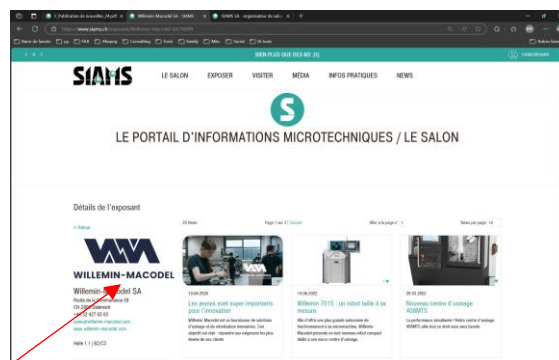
C:\Publication de nouvelles_24.pdf | Willemin-Macodel SA - SIAMS | SIAMS SA - organisateur du salon | +

https://www.siams.ch/exposant/Willemin-Macodel-SA-16289

BIEN PLUS QUE DES MT (D)

CONNEXION

SIAMS

LE SALON | EXPOSER | VISITER | MÉDIA | INFOS PRATIQUES | NEWS

S

LE PORTAIL D'INFORMATIONS MICROTECHNIQUES / LE SALON

Détails de l'exposant

< Retour

WILLEMIN-MACODEL

Willemin-Macodel SA

Route de la Communance 59
CH-2800 Delémont
+41 32 427 03 03
info@willemin-macodel.com
www.willemin-macodel.com

Halle 1.1 | B2/C3

28 News | Page 1 sur 10 Suivant | Aller à la page # | News par page: 10

14.06.2023
Les jeunes sont super importants pour l'innovation
Willemin-Macodel est un fournisseur de solutions d'usinage et de robotisation innovantes. Son objectif est clair : répondre aux exigences les plus élevées de ses clients.

14.06.2023
Willemin 701S : un robot taillé à sa mesure
Mis d'office sur une place centrale autonome de fonctionnement à la microtechnique, Willemin-Macodel présente un tout nouveau robot compact dédié à son micro-centre d'usinage.

09.03.2023
Nouveau centre d'usinage 408MT5
La performance décuplée ! Notre centre d'usinage 408MT5 allie tout ce dont vous avez besoin.